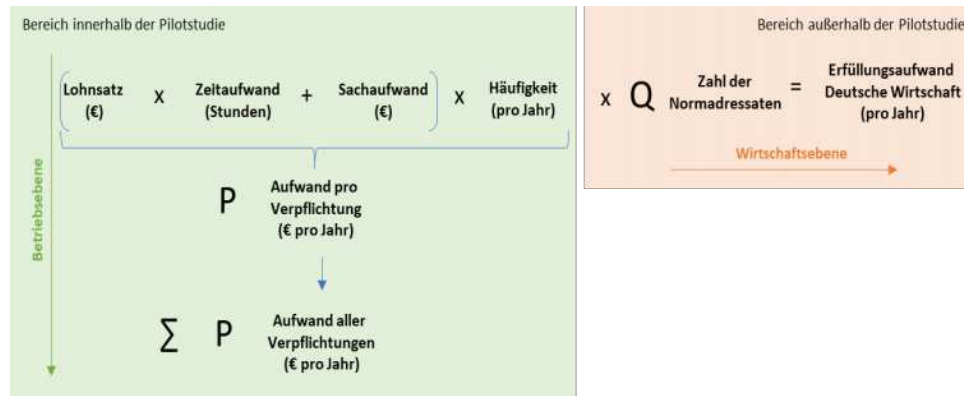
Bereich innerhalb der Pilotstudie

Lohnsatz (€) x Zeitaufwand (Stunden) + Sachaufwand (€) x Häufigkeit (pro Jahr)

Betriebsebene

P Aufwand pro Verpflichtung (€ pro Jahr)

$\sum$ P Aufwand aller Verpflichtungen (€ pro Jahr)

Bereich außerhalb der Pilotstudie

x Q Zahl der Normadressaten = Erfüllungsaufwand Deutsche Wirtschaft (pro Jahr)

Wirtschaftsebene